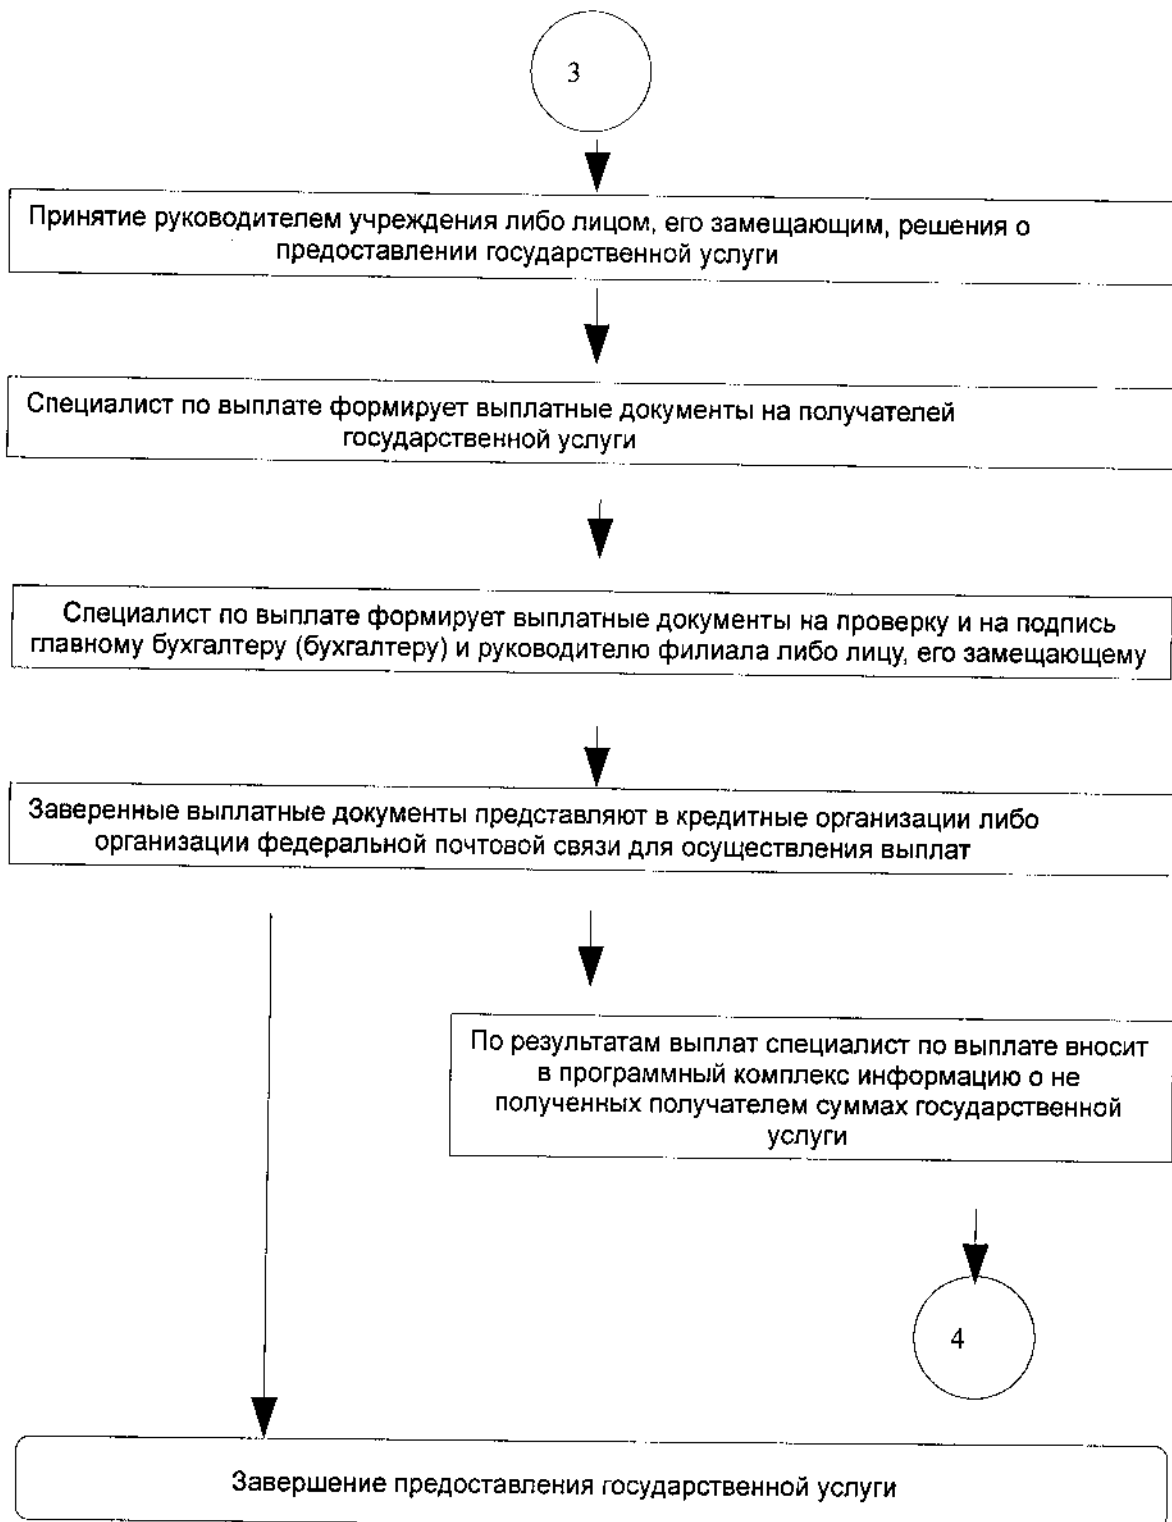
3

Принятие руководителем учреждения либо лицом, его замещающим, решения о предоставлении государственной услуги

Специалист по выплате формирует выплатные документы на получателей государственной услуги

Специалист по выплате формирует выплатные документы на проверку и на подпись главному бухгалтеру (бухгалтеру) и руководителю филиала либо лицу, его замещающему

Заверенные выплатные документы представляют в кредитные организации либо организации федеральной почтовой связи для осуществления выплат

По результатам выплат специалист по выплате вносит в программный комплекс информацию о не полученных получателем суммах государственной услуги

4

Завершение предоставления государственной услуги